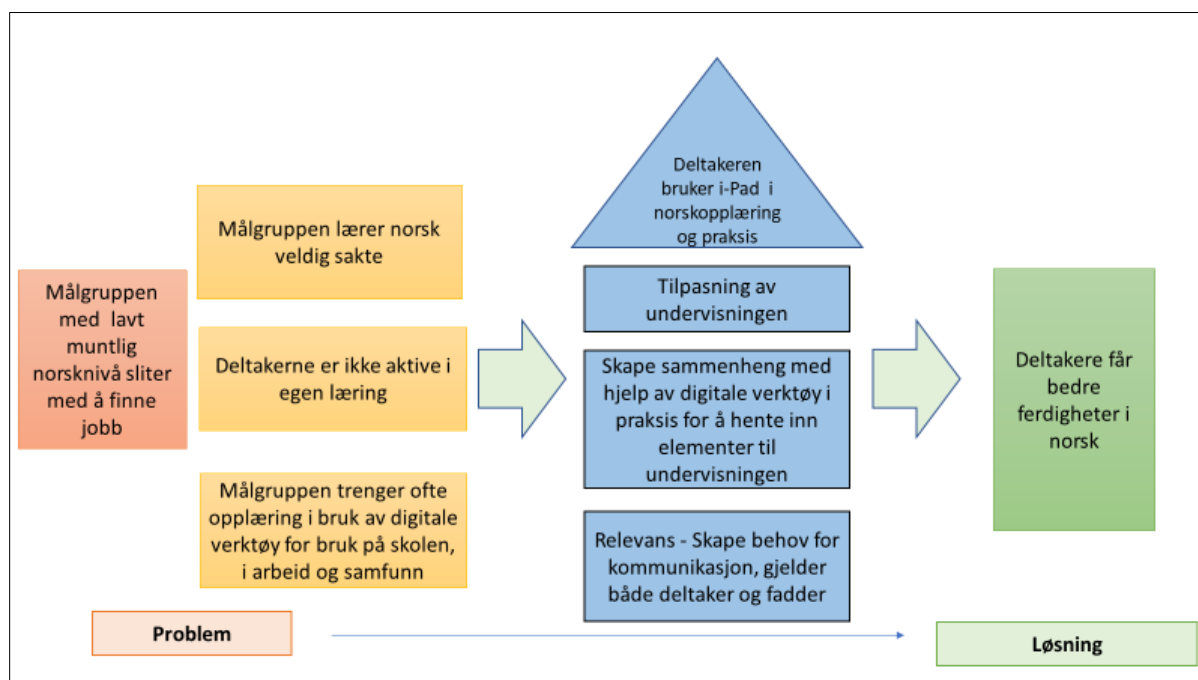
Målgruppen med lavt muntlig norsknivå sliter med å finne jobb

Målgruppen lærer norsk veldig sakte

Deltakerne er ikke aktive i egen læring

Målgruppen trenger ofte opplæring i bruk av digitale verktøy for bruk på skolen, i arbeid og samfunn

Deltakeren bruker i-Pad i norskopplæring og praksis

Tilpasning av undervisningen

Skape sammenheng med hjelp av digitale verktøy i praksis for å hente inn elementer til undervisningen

Relevans - Skape behov for kommunikasjon, gjelder både deltaker og fadder

Deltakere får bedre ferdigheter i norsk

Problem

Løsning